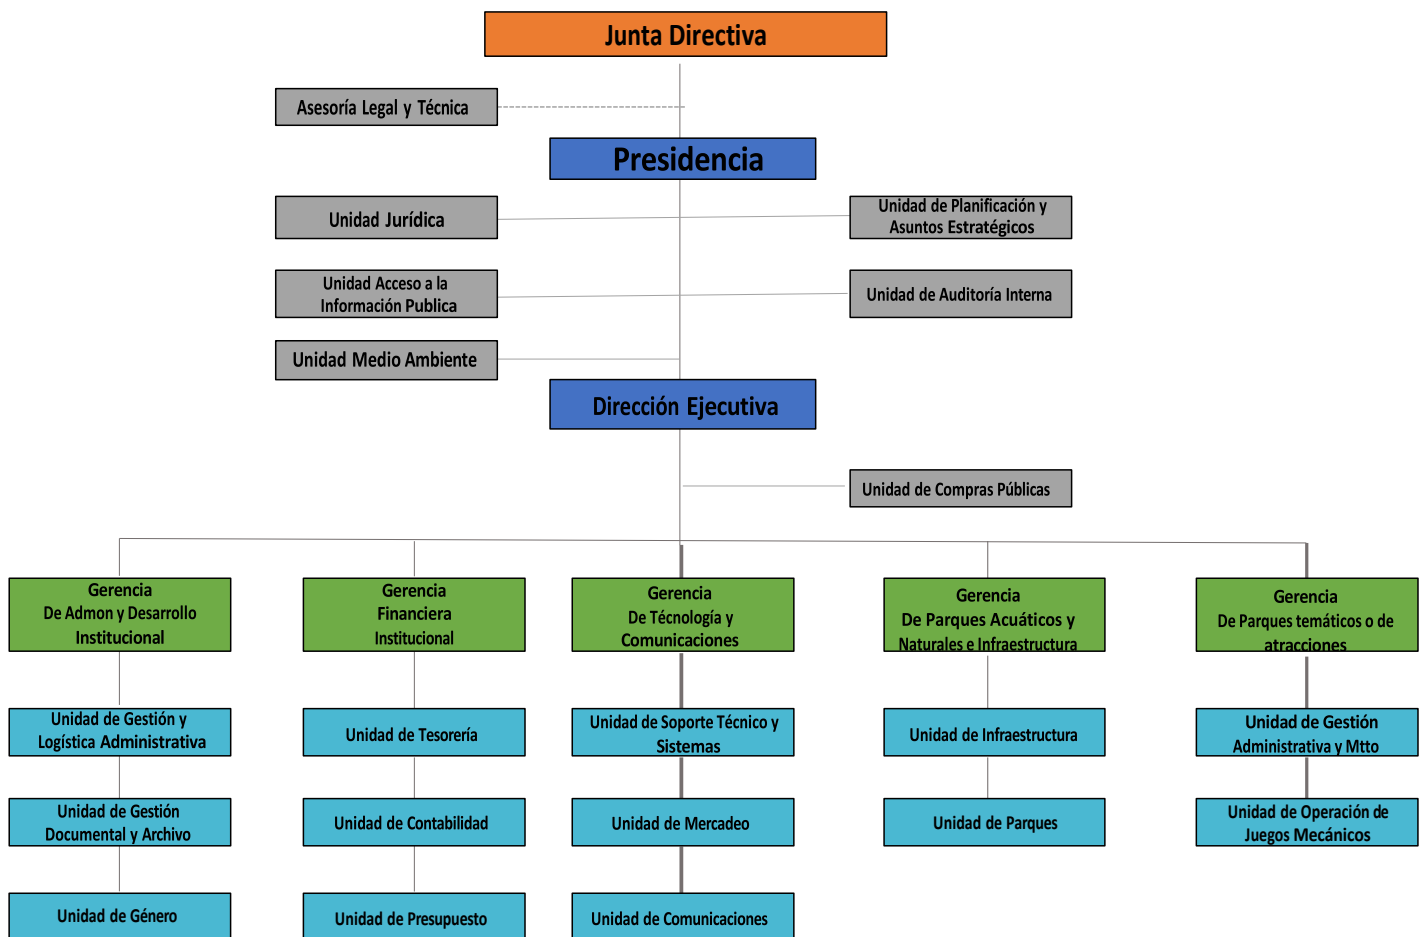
Junta Directiva

Asesoría Legal y Técnica

Presidencia

Unidad Jurídica

Unidad de Planificación y Asuntos Estratégicos

Unidad Acceso a la Información Publica

Unidad de Auditoría Interna

Unidad Medio Ambiente

Dirección Ejecutiva

Unidad de Compras Públicas

Gerencia De Admon y Desarrollo Institucional

Unidad de Gestión y Logística Administrativa

Unidad de Gestión Documental y Archivo

Unidad de Género

Gerencia Financiera Institucional

Unidad de Tesorería

Unidad de Contabilidad

Unidad de Presupuesto

Gerencia De Técnología y Comunicaciones

Unidad de Soporte Técnico y Sistemas

Unidad de Mercadeo

Unidad de Comunicaciones

Gerencia De Parques Acuáticos y Naturales e Infraestructura

Unidad de Infraestructura

Unidad de Parques

Gerencia De Parques temáticos o de atracciones

Unidad de Gestión Administrativa y Mtto

Unidad de Operación de Juegos Mecánicos